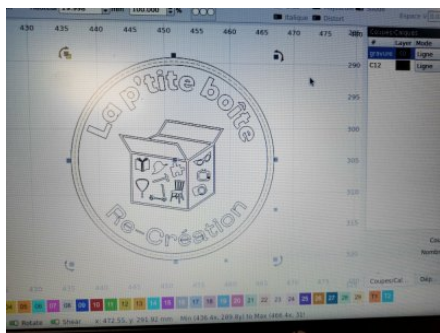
mm 100.000 %
Italique Distort
Espace
430 435 440 445 450 455 460 465 470 475 480
290
295
300
305
310
315
Couper/Graver
# Layer Mode
gravure Ligne
C12 Ligne
La p'tite boîte
Re-Création
Couper/Cal
Dép
Rotate Shear
x: 472.55, y: 291.92 mm
Min (438.4x, 285.8y) to Max (486.4x, 32
22 23 24 25 26 27 28 29 T1 T2